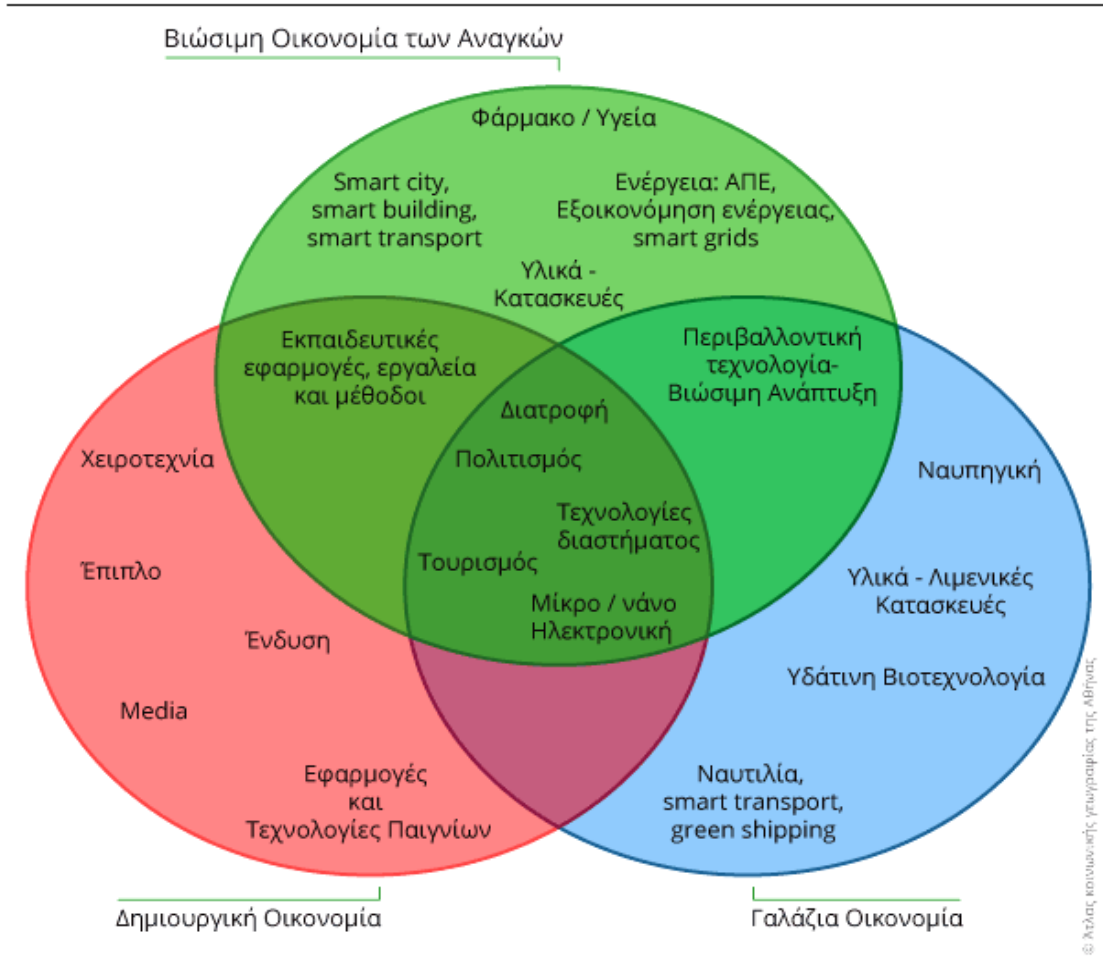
Βιώσιμη Οικονομία των Αναγκών

Φάρμακο / Υγεία

Smart city, smart building, smart transport

Ενέργεια: ΑΠΕ, Εξοικονόμηση ενέργειας, smart grids

Υλικά - Κατασκευές

Εκπαιδευτικές εφαρμογές, εργαλεία και μέθοδοι

Περιβαλλοντική τεχνολογία- Βιώσιμη Ανάπτυξη

Διατροφή

Πολιτισμός

Τεχνολογίες διαστήματος

Τουρισμός

Μίκρο / νάνο Ηλεκτρονική

Χειροτεχνία

Έπιπλο

Ένδυση

Media

Εφαρμογές και Τεχνολογίες Παιγνίων

Ναυπηγική

Υλικά - Λιμενικές Κατασκευές

Υδάτινη Βιοτεχνολογία

Ναυτιλία, smart transport, green shipping

Δημιουργική Οικονομία

Γαλάζια Οικονομία

© Άτλας κοινωνικής γεωγραφίας της Αθήνας